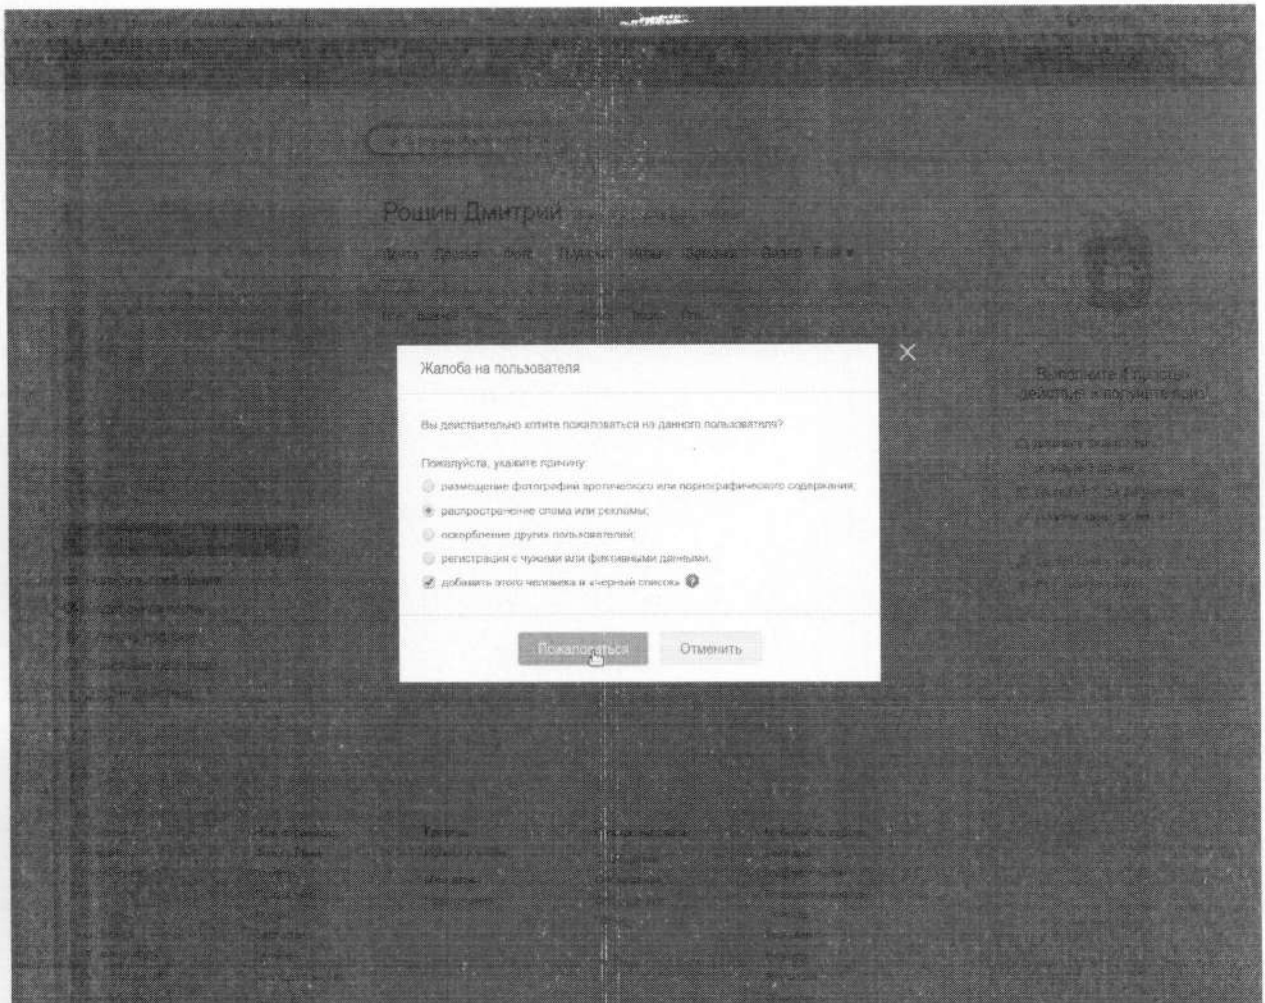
Рощин Дмитрий

Друзья Фото Группы Игры Заметки Видео Ещё ▾

Жалоба на пользователя

Вы действительно хотите пожаловаться на данного пользователя?

Пожалуйста, укажите причину:

размещение фотографий эротического или порнографического содержания;

распространение спама или рекламы;

оскорбление других пользователей;

регистрация с чужими или фиктивными данными.

добавить этого человека в «черный список»

Пожаловаться

Отменить

Выполните 3 простых действия и получите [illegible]

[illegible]